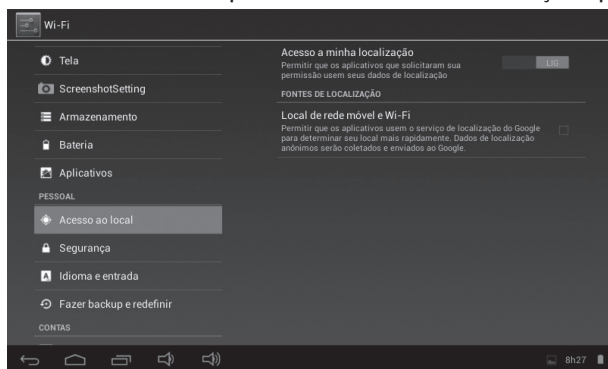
Wi-Fi

Tela

ScreenshotSetting

Armazenamento

Bateria

Aplicativos

PESSOAL

Acesso ao local

Segurança

Idioma e entrada

Fazer backup e redefinir

CONTAS

Acesso a minha localização

Permitir que os aplicativos que solicitaram sua permissão usem seus dados de localização

LIG

FONTES DE LOCALIZAÇÃO

Local de rede móvel e Wi-Fi

Permitir que os aplicativos usem o serviço de localização do Google para determinar seu local mais rapidamente. Dados de localização anônimos serão coletados e enviados ao Google.

8h27